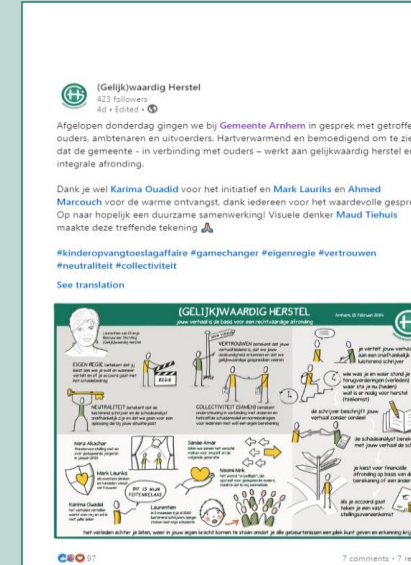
(Gelijk)waardig Herstel
423 followers
4d • Edited •

Afgelopen donderdag gingen we bij Gemeente Arnhem in gesprek met getroffen ouders, ambtenaren en uitvoerders. Hartverwarmend en bemoedigend om te zien dat de gemeente - in verbinding met ouders – werkt aan gelijkwaardig herstel en integrale afronding.

Dank je wel Karima Ouadid voor het initiatief en Mark Lauriks en Ahmed Marcouch voor de warme ontvangst. dank iedereen voor het waardevolle gesprek. Op naar hopelijk een duurzame samenwerking! Visuele denker Maud Tiehuis maakte deze treffende tekening

#kinderopvangtoeslagaffaire #gamechanger #eigenregie #vertrouwen #neutraliteit #collectiviteit

See translation

(GELIJK)WAARDIG HERSTEL
jouw verhaal is de basis voor een rechtvaardige afronding
Arnhem, 15 februari 2024

EIGEN REGIE betekent dat jij, wat jij wil, zelf, zoals het voor jou werkt en dat jij zo actief bent met het herstel
VERTROUWEN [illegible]
NEUTRALITEIT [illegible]
COLLECTIVITEIT (SAMEN) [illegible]
REGIE
je vertelt jouw verhaal aan een onafhankelijk luisterend schrijver
wie was je en waar stond je
de schrijver beschrijft jouw verhaal
de schadeanalyst berekent met jouw verhaal de schade
je kiest voor financiële afronding op basis van de berekening of een andere
als je akkoord gaat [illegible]
Nora Alkocher
Sander Amar
Naomi Kirk
Mark Lauriks
Karima Ouadid
Laurentien
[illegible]
OP 13 MAAR POTTENKELAAR
het verleden achter je laten, weer in jouw eigen kracht komen te staan omdat je alle gebeurtenissen een plek kunt geven en erkenning krijgt

97
7 comments • 7 re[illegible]